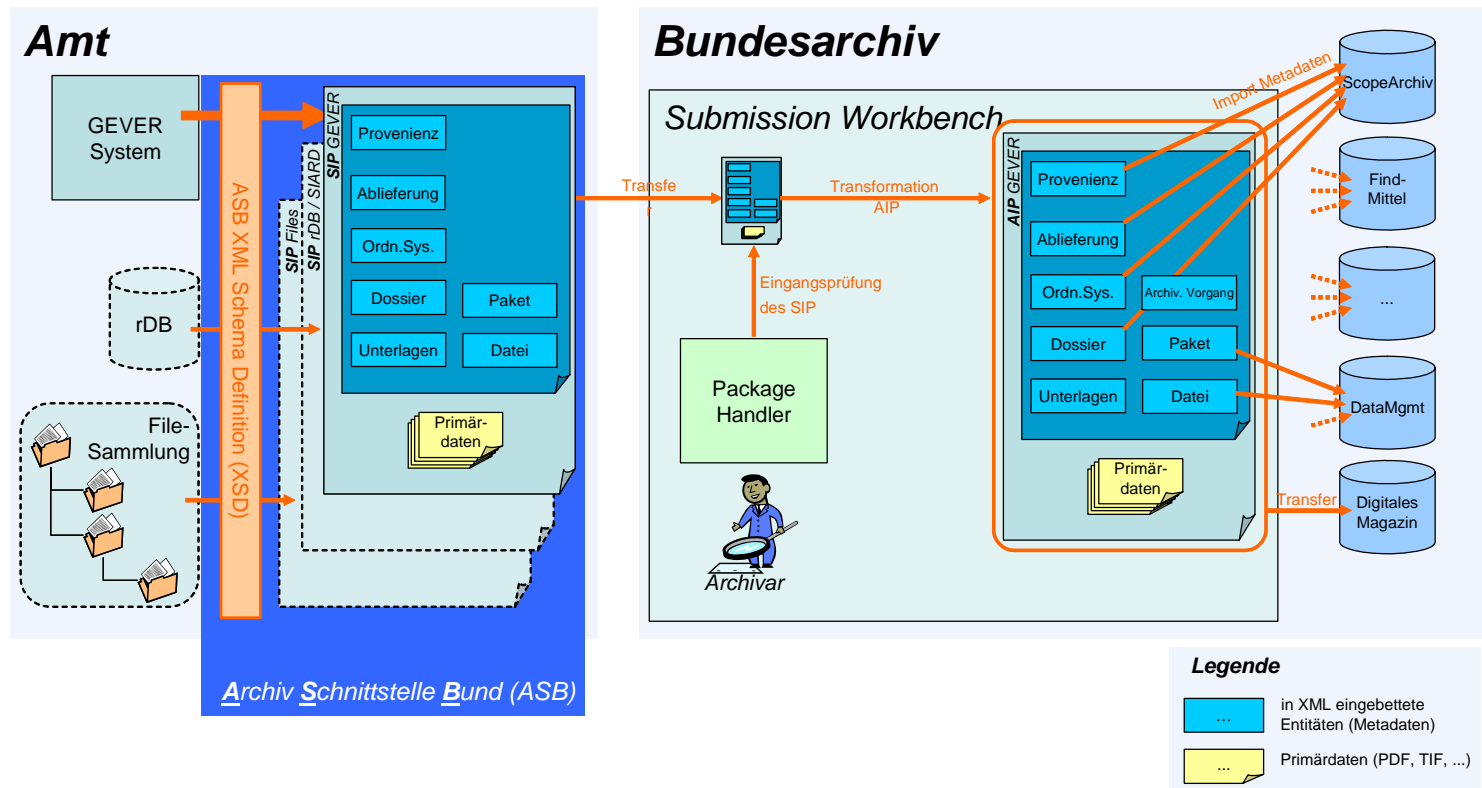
Amt

GEVER System

ASB XML Schema Definition (XSD)

SIP GEVER

SIP rDB / SIARD

SIP Files

Provenienz

Ablieferung

Ordn.Sys.

Dossier

Paket

Unterlagen

Datei

Primärdaten

rDB

File-Sammlung

Archiv Schnittstelle Bund (ASB)

Bundesarchiv

Submission Workbench

Transfer

Transformation AIP

Eingangsprüfung des SIP

Package Handler

Archivar

AIP GEVER

Provenienz

Ablieferung

Ordn.Sys.

Archiv. Vorgang

Dossier

Paket

Unterlagen

Datei

Primärdaten

Import Metadaten

ScopeArchiv

Find-Mittel

...

DataMgmt

Transfer

Digitales Magazin

Legende

...

in XML eingebettete Entitäten (Metadaten)

...

Primärdaten (PDF, TIF, ...)